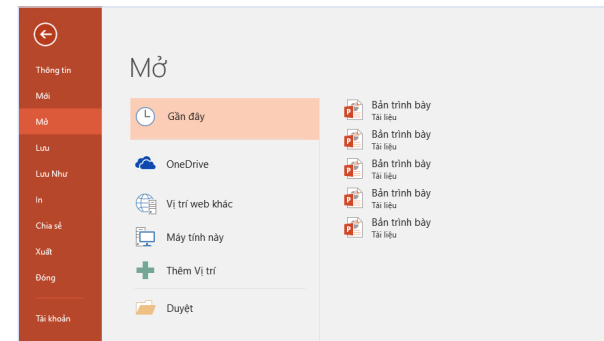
Thông tin
Mới
Mở
Lưu
Lưu Như
In
Chia sẻ
Xuất
Đóng
Tài khoản

Mở

Gần đây
OneDrive
Vị trí web khác
Máy tính này
Thêm Vị trí
Duyệt

Bản trình bày
Tài liệu
Bản trình bày
Tài liệu
Bản trình bày
Tài liệu
Bản trình bày
Tài liệu
Bản trình bày
Tài liệu